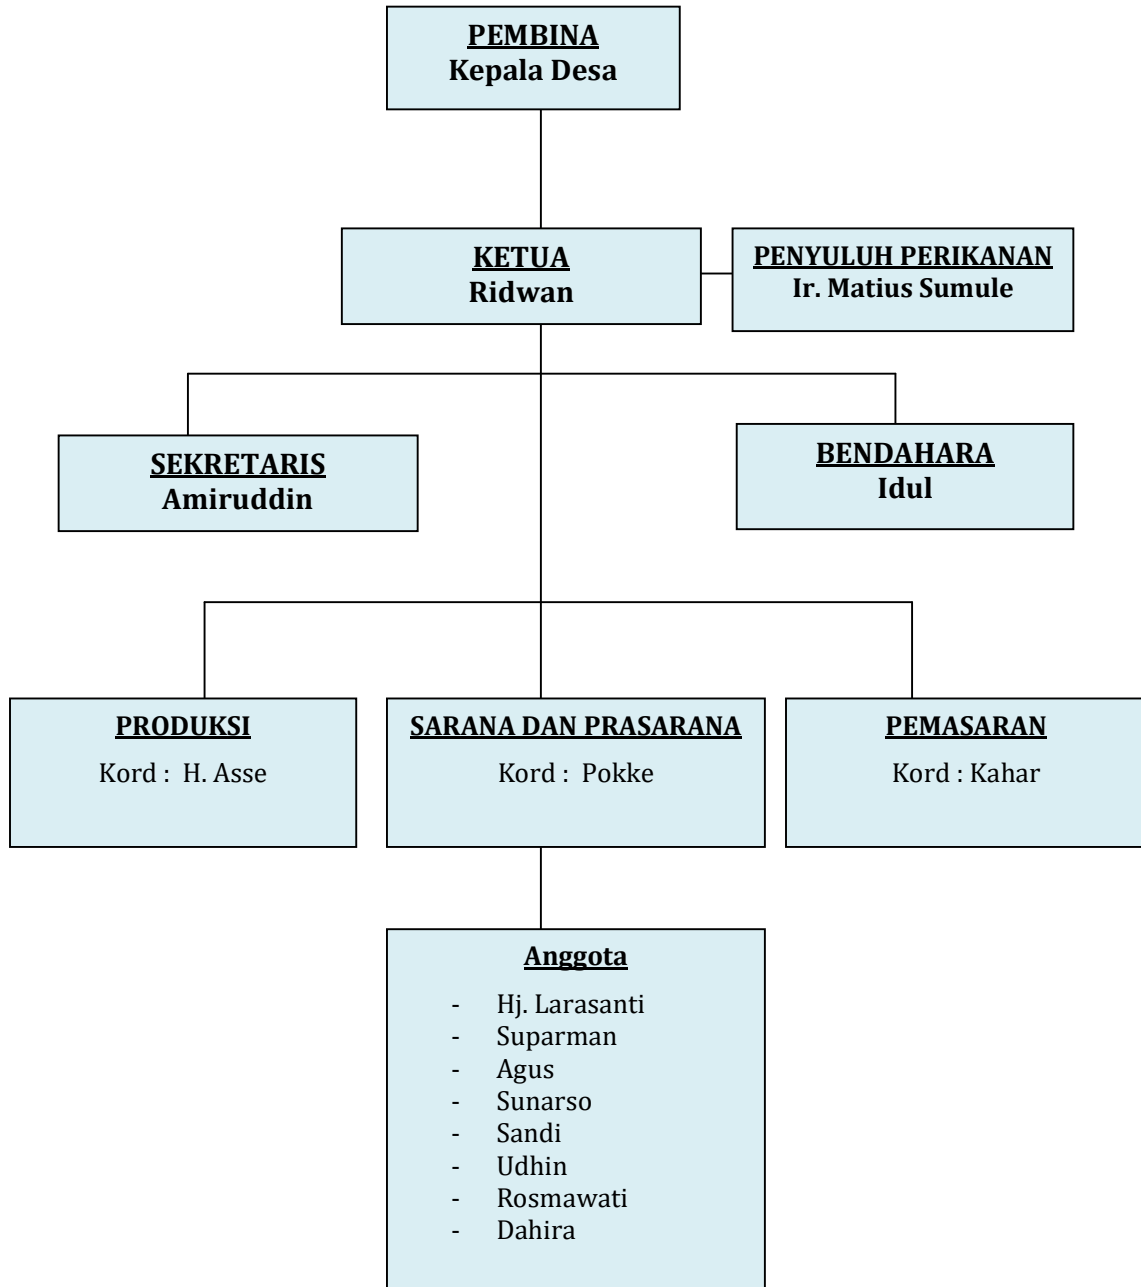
PEMBINA
Kepala Desa

KETUA
Ridwan

PENYULUH PERIKANAN
Ir. Matius Sumule

SEKRETARIS
Amiruddin

BENDAHARA
Idul

PRODUKSI
Kord : H. Asse

SARANA DAN PRASARANA
Kord : Pokke

PEMASARAN
Kord : Kahar

Anggota
- Hj. Larasanti
- Suparman
- Agus
- Sunarso
- Sandi
- Udhin
- Rosmawati
- Dahira